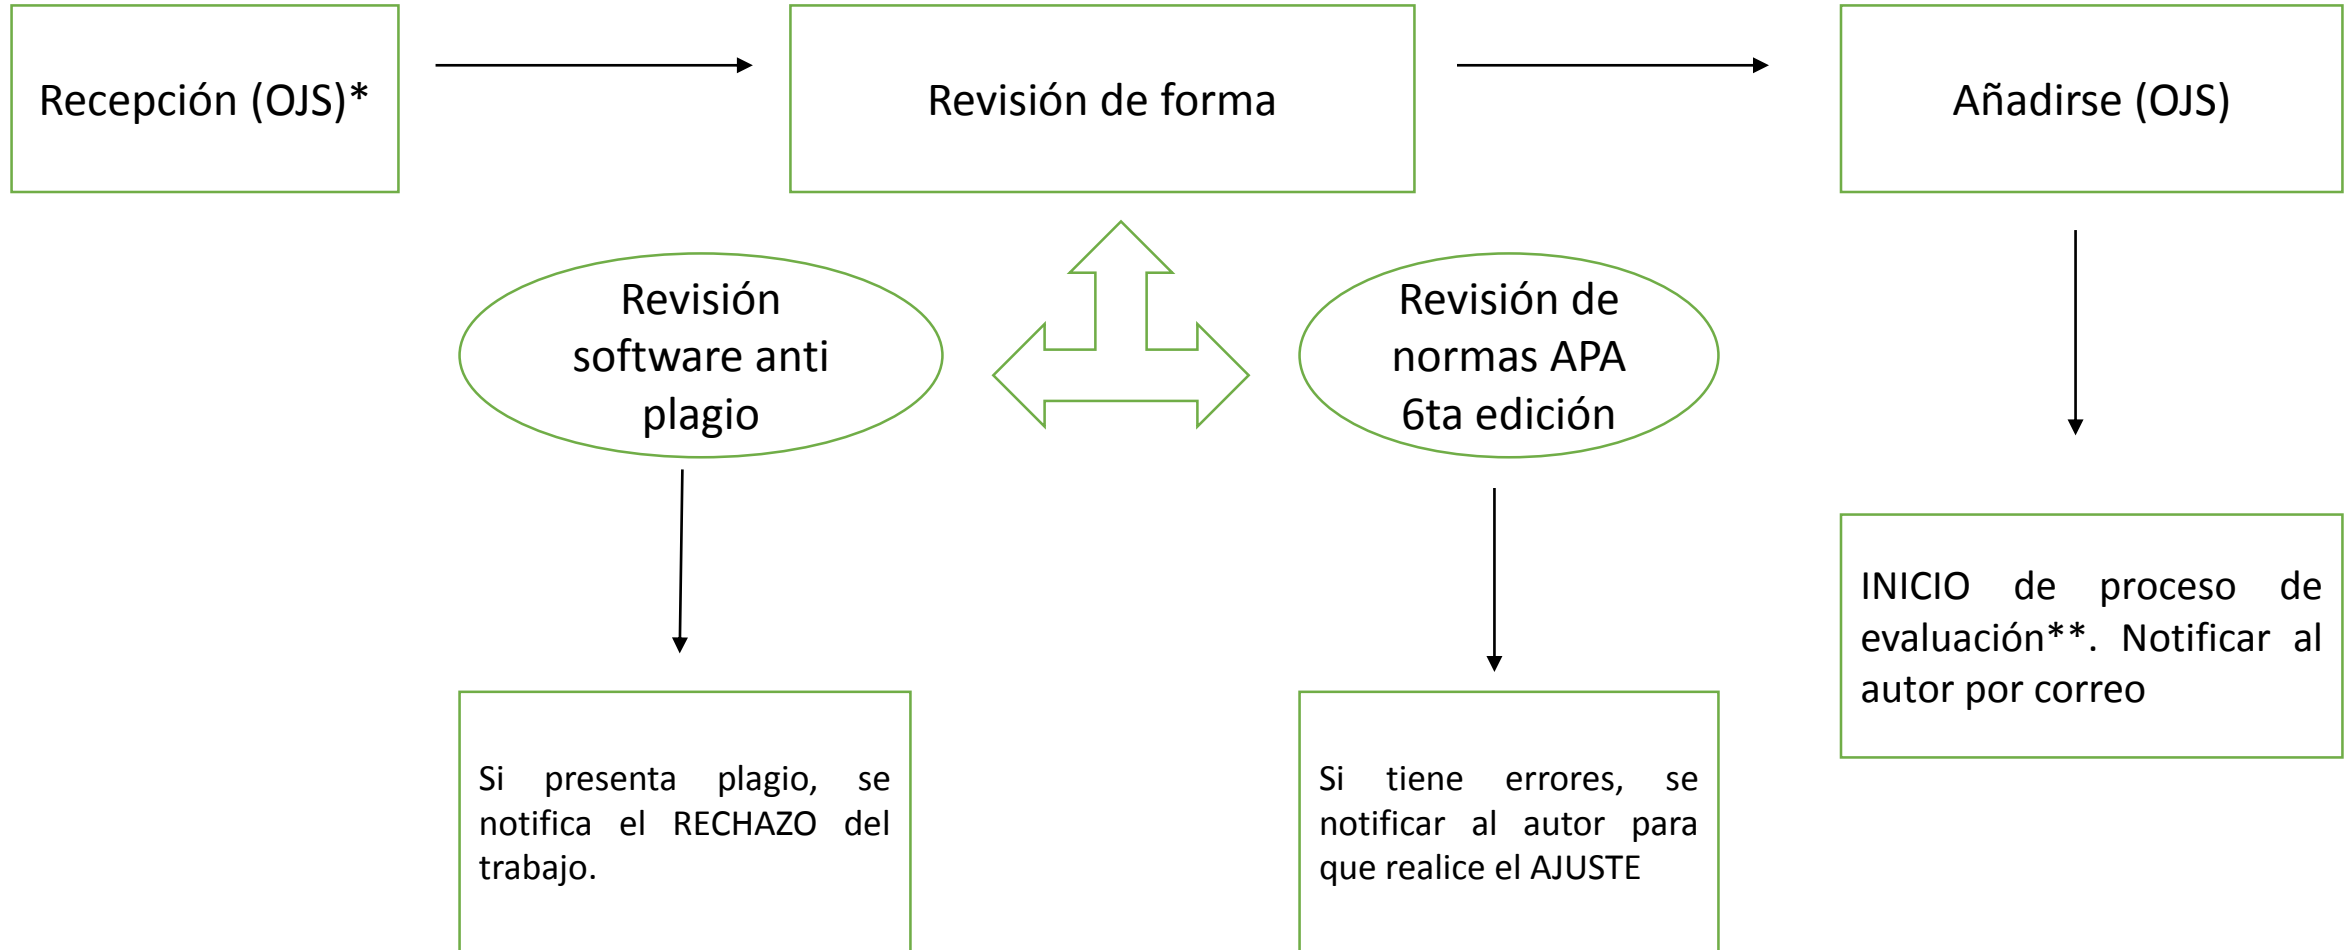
Recepción (OJS)*

Revisión de forma

Añadirse (OJS)

Revisión software anti plagio

Revisión de normas APA 6ta edición

INICIO de proceso de evaluación**. Notificar al autor por correo

Si presenta plagio, se notifica el RECHAZO del trabajo.

Si tiene errores, se notificar al autor para que realice el AJUSTE